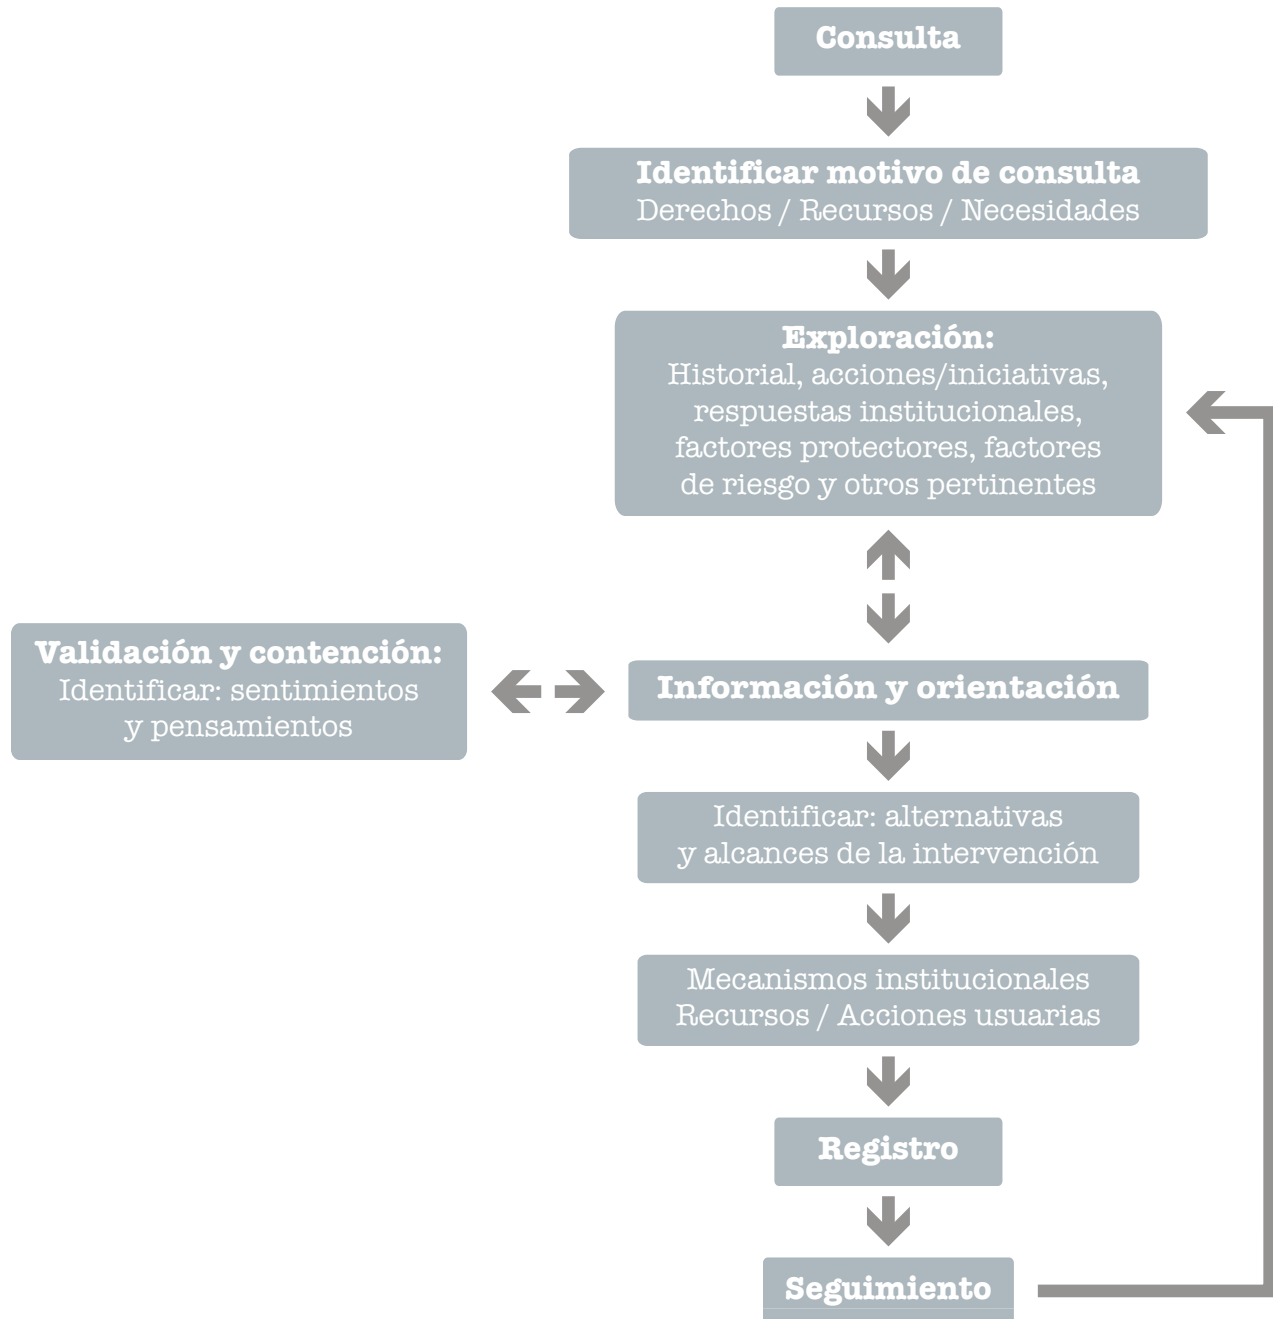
Consulta

Identificar motivo de consulta
Derechos / Recursos / Necesidades

Exploración:
Historial, acciones/iniciativas, respuestas institucionales, factores protectores, factores de riesgo y otros pertinentes

Validación y contención:
Identificar: sentimientos y pensamientos

Información y orientación

Identificar: alternativas y alcances de la intervención

Mecanismos institucionales
Recursos / Acciones usuarias

Registro

Seguimiento